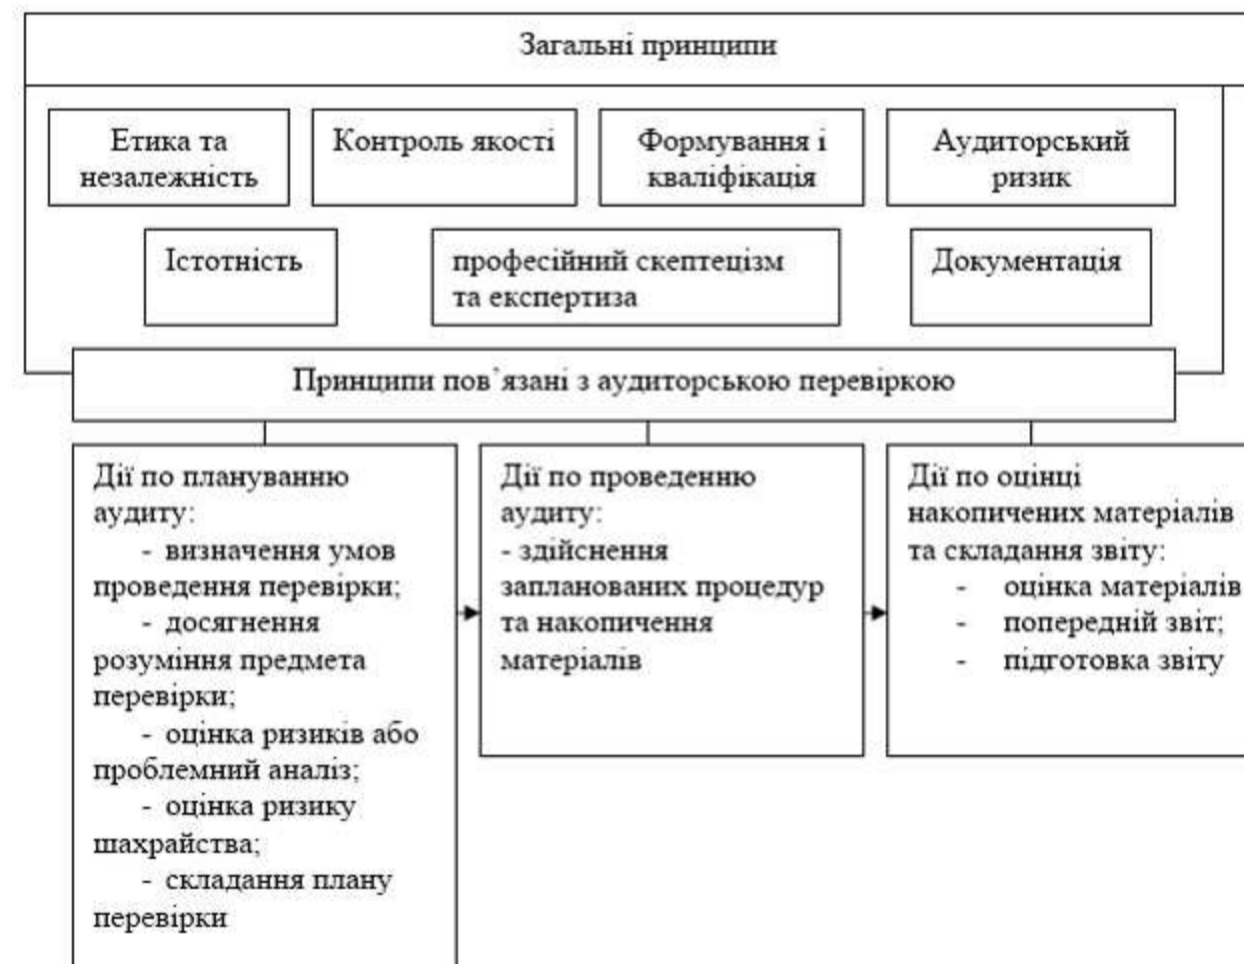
Загальні принципи

Етика та незалежність

Контроль якості

Формування і кваліфікація

Аудиторський ризик

Істотність

професійний скептецізм та експертиза

Документація

Принципи пов'язані з аудиторською перевіркою

Дії по плануванню аудиту:
- визначення умов проведення перевірки;
- досягнення розуміння предмета перевірки;
- оцінка ризиків або проблемний аналіз;
- оцінка ризику шахрайства;
- складання плану перевірки

Дії по проведенню аудиту:
- здійснення запланованих процедур та накопичення матеріалів

Дії по оцінці накопичених матеріалів та складання звіту:
- оцінка матеріалів
- попередній звіт;
- підготовка звіту